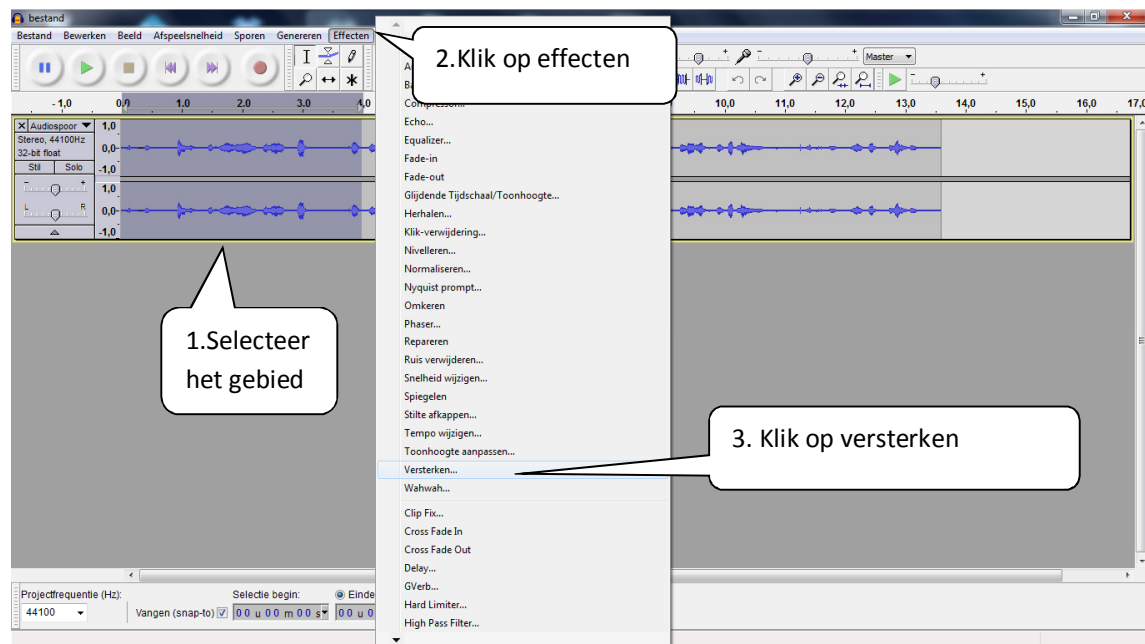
bestand

Bestand Bewerken Beeld Afspeelsnelheid Sporen Genereren Effecten

2.Klik op effecten

Master

-1,0 0,0 1,0 2,0 3,0 4,0 10,0 11,0 12,0 13,0 14,0 15,0 16,0 17,0

Audiospoor
Stereo, 44100Hz
32-bit float
Stil Solo
1,0
0,0-
-1,0
1,0
0,0-
-1,0
L R

A
B
Compressor...
Echo...
Equalizer...
Fade-in
Fade-out
Glijdende Tijdschaal/Toonhoogte...
Herhalen...
Klik-verwijdering...
Nivelleren...
Normaliseren...
Nyquist prompt...
Omkeren
Phaser...
Repareren
Ruis verwijderen...
Snelheid wijzigen...
Spiegelen
Stilte afkappen...
Tempo wijzigen...
Toonhoogte aanpassen...
Versterken...
Wahwah...
Clip Fix...
Cross Fade In
Cross Fade Out
Delay...
GVerb...
Hard Limiter...
High Pass Filter...

1.Selecteer het gebied

3. Klik op versterken

Projectfrequentie (Hz):
44100
Selectie begin:
Einde
Vangen (snap-to)
00 u 00 m 00 s
00 u 0